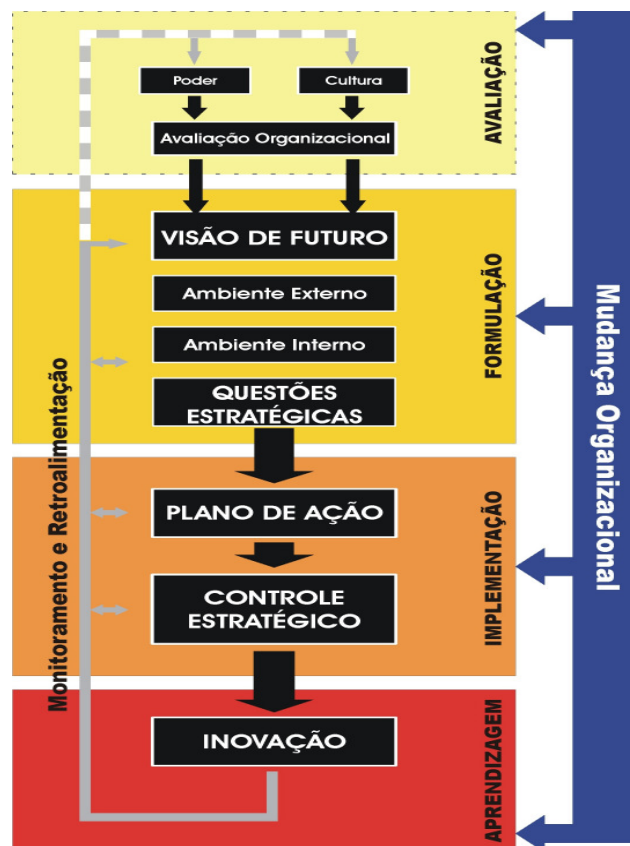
Poder

Cultura

Avaliação Organizacional

AVALIAÇÃO

VISÃO DE FUTURO

Ambiente Externo

Ambiente Interno

QUESTÕES ESTRATÉGICAS

FORMULAÇÃO

PLANO DE AÇÃO

CONTROLE ESTRATÉGICO

IMPLEMENTAÇÃO

INOVAÇÃO

APRENDIZAGEM

Monitoramento e Retroalimentação

Mudança Organizacional